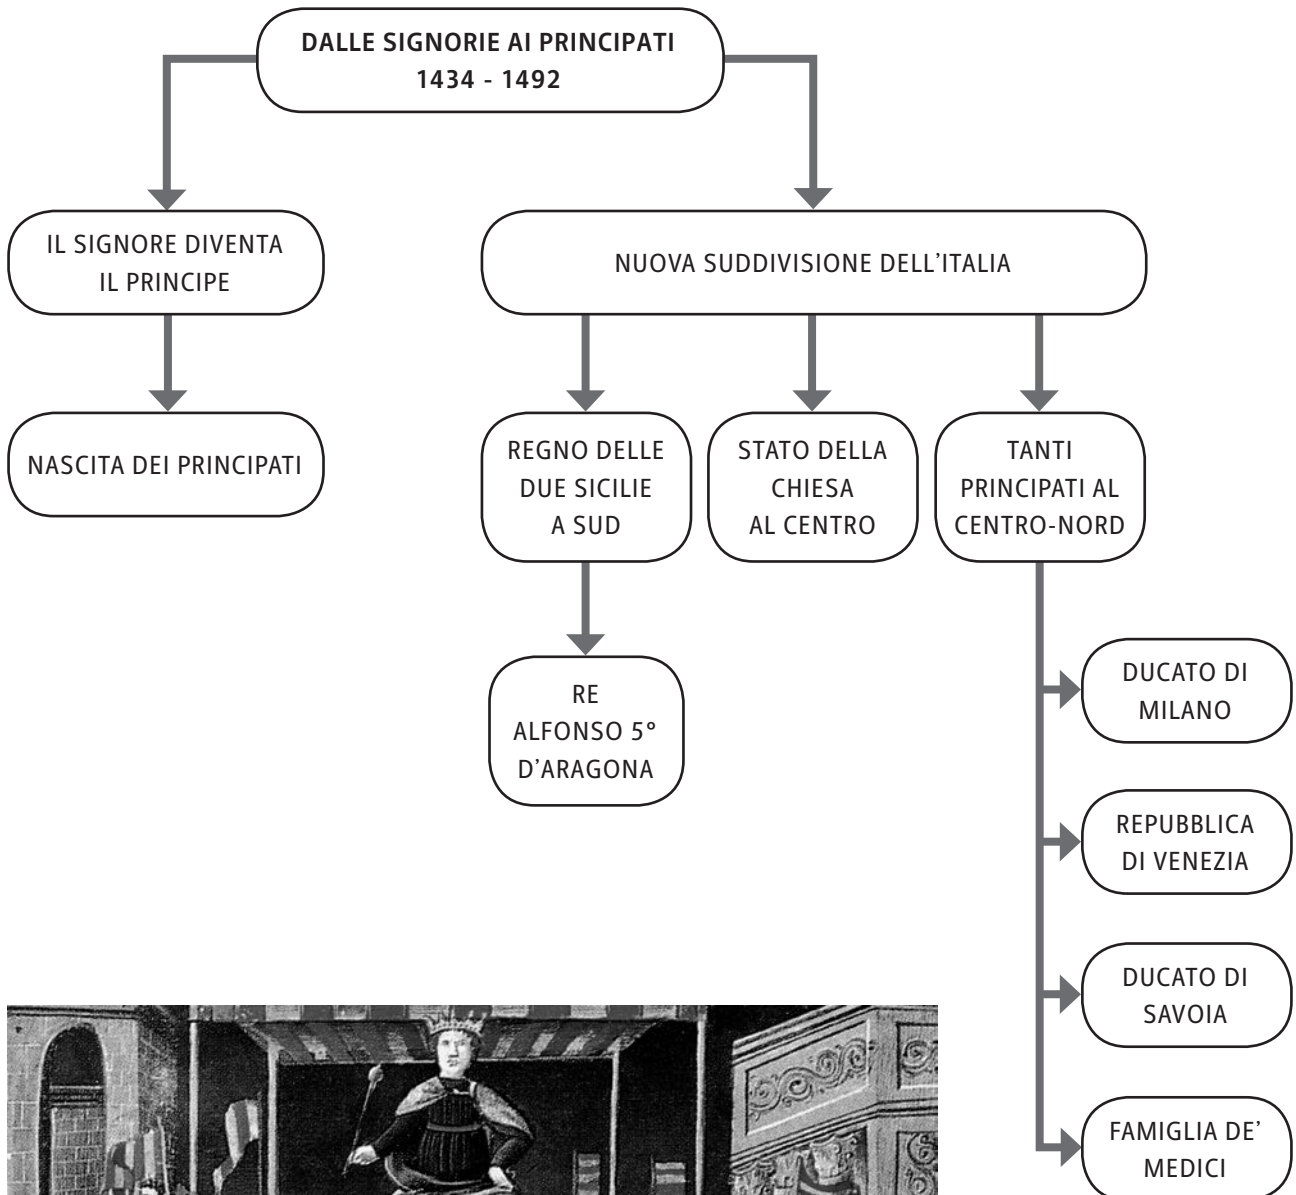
DALLE SIGNORIE AI PRINCIPATI
1434 - 1492

IL SIGNORE DIVENTA IL PRINCIPE

NASCITA DEI PRINCIPATI

NUOVA SUDDIVISIONE DELL'ITALIA

REGNO DELLE DUE SICILIE A SUD

RE ALFONSO 5° D'ARAGONA

STATO DELLA CHIESA AL CENTRO

TANTI PRINCIPATI AL CENTRO-NORD

DUCATO DI MILANO

REPUBBLICA DI VENEZIA

DUCATO DI SAVOIA

FAMIGLIA DE' MEDICI